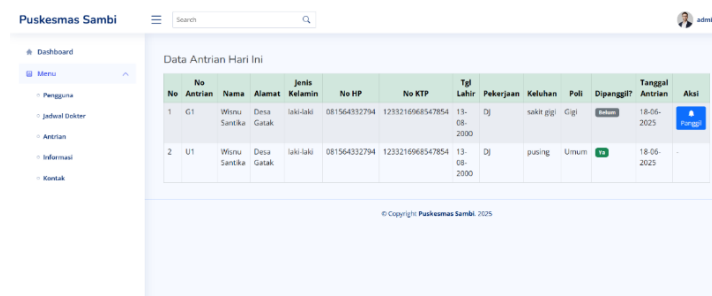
Puskesmas Sambi

Search

admi

Dashboard

Menu

Pengguna

Jadwal Dokter

Antrian

Informasi

Kontak

Data Antrian Hari Ini

| No | No Antrian | Nama | Alamat | Jenis Kelamin | No HP | No KTP | Tgl Lahir | Pekerjaan | Keluhan | Poli | Dipanggil? | Tanggal Antrian | Aksi |
|---|---|---|---|---|---|---|---|---|---|---|---|---|---|
| 1 | G1 | Wisnu Santika | Desa Gatak | laki-laki | 081564332794 | 1233216968547854 | 13-08-2000 | DJ | sakit gigi | Gigi | Belum | 18-06-2025 | Panggil |
| 2 | U1 | Wisnu Santika | Desa Gatak | laki-laki | 081564332794 | 1233216968547854 | 13-08-2000 | DJ | pusing | Umum | Ya | 18-06-2025 | - |

© Copyright Puskesmas Sambi. 2025